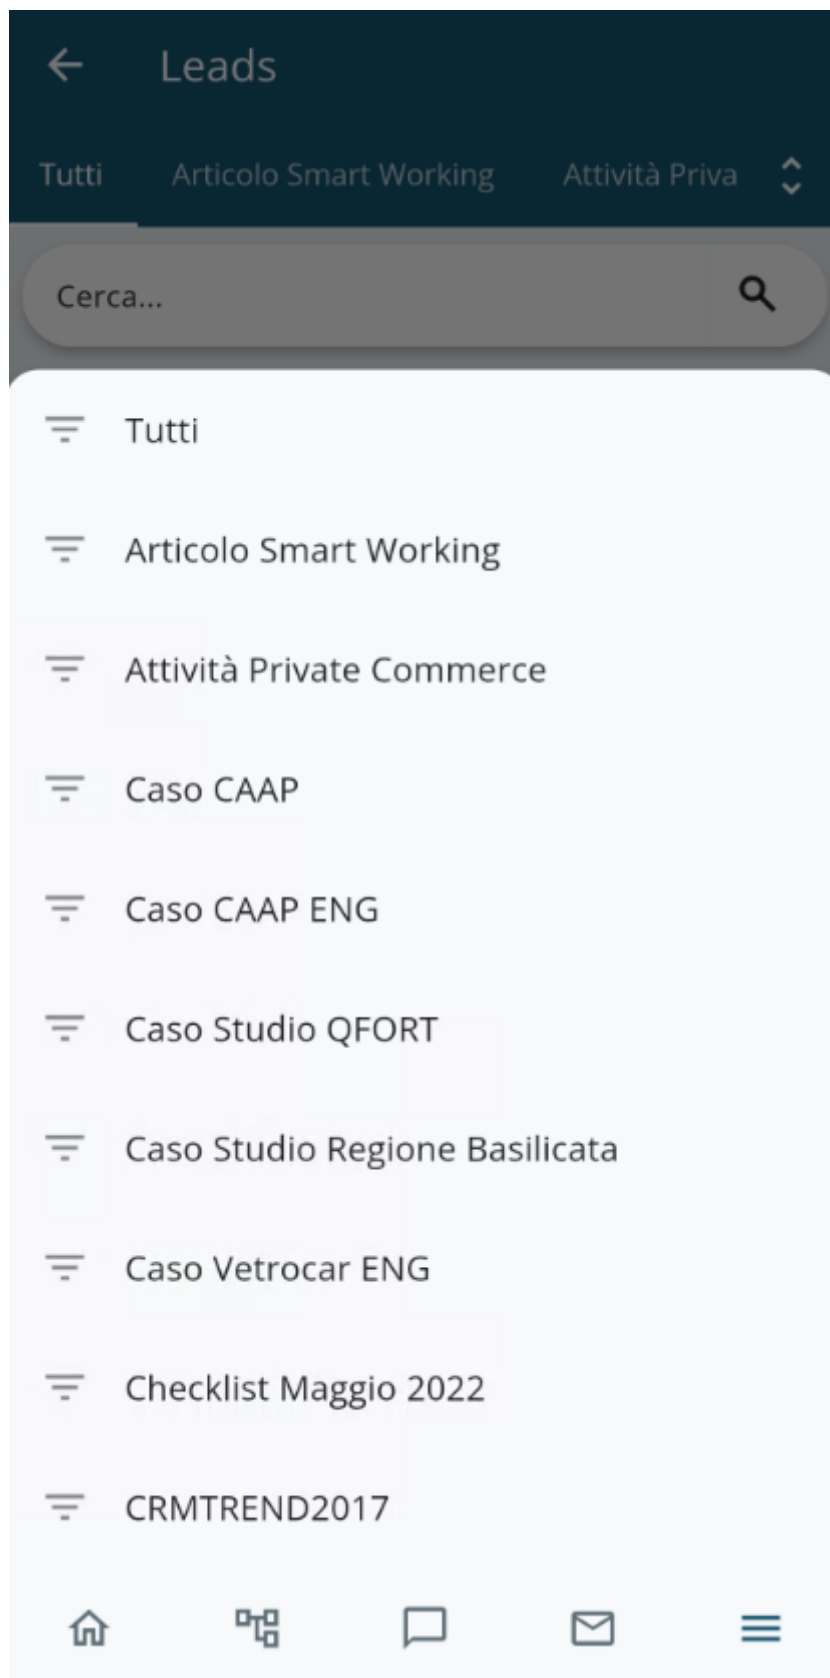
Leads

Tutti Articolo Smart Working Attività Priva

Cerca...

Tutti

Articolo Smart Working

Attività Private Commerce

Caso CAAP

Caso CAAP ENG

Caso Studio QFORT

Caso Studio Regione Basilicata

Caso Vetrocar ENG

Checklist Maggio 2022

CRMTREND2017